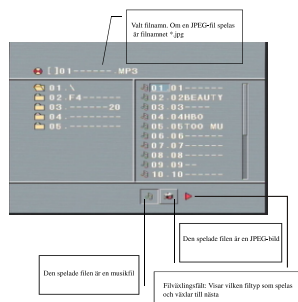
Valt filnamn. Om en JPEG-fil spelas är filnamnet *.jpg

[ ]01------ MP3

01.\
02.F4-------
03.---------20
04.
05.---------

01.01
02.02BEAUTY
03.03-----
04.04HBO
05.05TOO MU
06.06-----
07.07-----
08.08-----
09.09-----
10.10-----

Den spelade filen är en JPEG-bild

Den spelade filen är en musikfil

Filväxlingsfält: Visar vilken filtyp som spelas och växlar till nästa